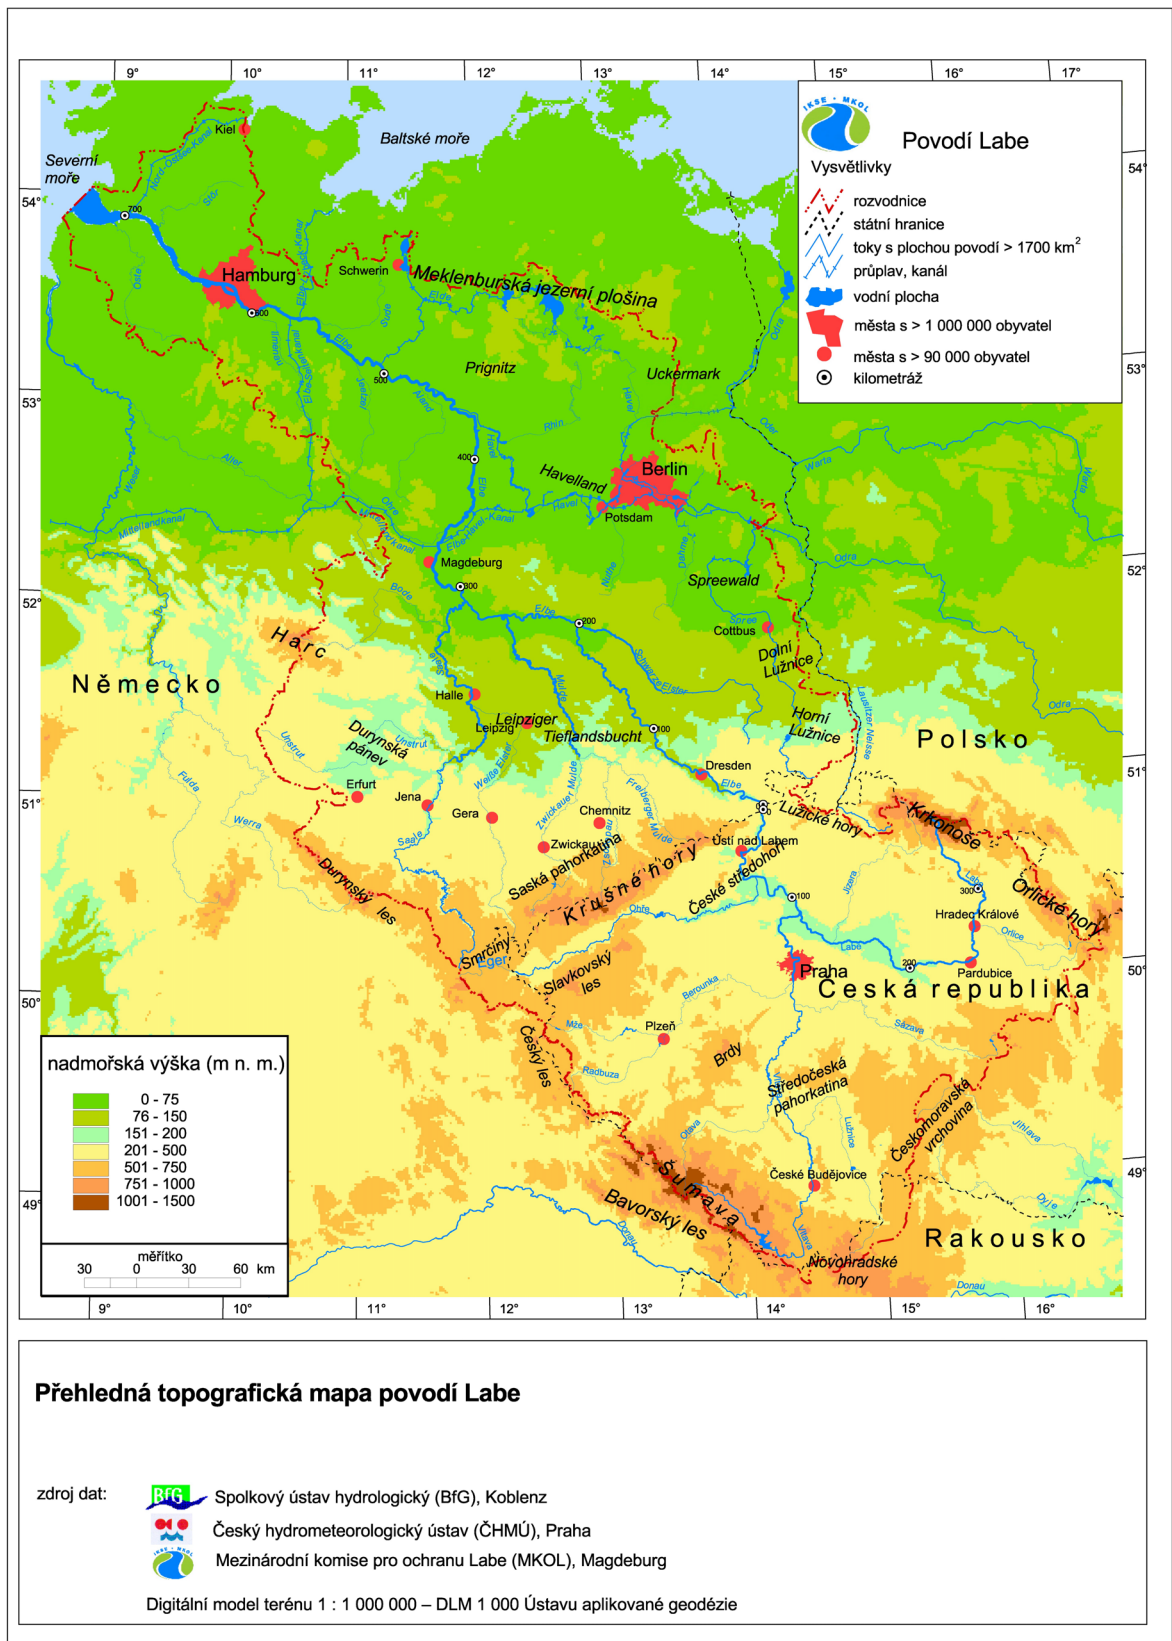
9° 10° 11° 12° 13° 14° 15° 16° 17°

IKSE • MKOL

Povodí Labe

Vysvětlivky

rozvodnice
státní hranice
toky s plochou povodí > 1700 km$^2$
průplav, kanál
vodní plocha
města s > 1 000 000 obyvatel
města s > 90 000 obyvatel
kilometráž

Baltské moře
Severní moře
Kiel
Hamburg
Schwerin
Meklenburská jezerní plošina
Prignitz
Uckermark
Berlin
Potsdam
Havelland
Magdeburg
Spreewald
Cottbus
Dolní Lužnice
Horní Lužnice
Harc
Německo
Polsko
Halle
Leipzig
Leipziger Tieflandsbucht
Durynská pánev
Erfurt
Jena
Gera
Chemnitz
Zwickau
Dresden
Lužické hory
Krkonoše
Saská pahorkatina
Krušné hory
České středohoří
Ústí nad Labem
Orlické hory
Hradec Králové
Pardubice
Durynský les
Smrčiny
Slavkovský les
Praha
Česká republika
Plzeň
Brdy
Český les
Středočeská pahorkatina
Českomoravská vrchovina
Šumava
Bavorský les
České Budějovice
Novohradské hory
Rakousko

Elbe
Labe
Saale
Mulde
Havel
Spree
Oder
Odra
Warta
Vltava
Ohře
Eger
Sázava
Berounka
Lužnice
Dyje
Donau
Dunaj
Jizera
Orlice
Jihlava
Otava
Radbuza
Mže
Werra
Fulda
Weser
Aller
Unstrut
Bode
Ilmenau
Jeetzel
Aland
Stör
Oste
Sude
Elde
Rhin
Dahme
Nuthe
Schwarze Elster
Weiße Elster
Zwickauer Mulde
Freiberger Mulde
Lausitzer Neisse
Mittellandkanal
Elbe-Havel-Kanal
Nord-Ostsee-Kanal
Elbe-Seitenkanal
Elbe-Lübeck-Kanal

700
600
500
400
300
200
100
300
200
100

54°
53°
52°
51°
50°
49°

nadmořská výška (m n. m.)
0 - 75
76 - 150
151 - 200
201 - 500
501 - 750
751 - 1000
1001 - 1500

měřítko
30 0 30 60 km

9° 10° 11° 12° 13° 14° 15° 16°

Přehledná topografická mapa povodí Labe

zdroj dat:
BfG Spolkový ústav hydrologický (BfG), Koblenz
Český hydrometeorologický ústav (ČHMÚ), Praha
Mezinárodní komise pro ochranu Labe (MKOL), Magdeburg

Digitální model terénu 1 : 1 000 000 – DLM 1 000 Ústavu aplikované geodézie